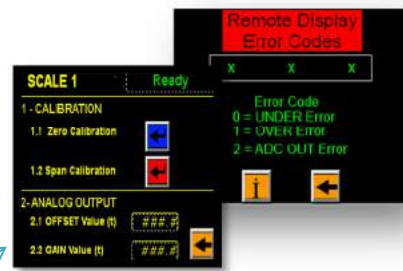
SCALE 1
Ready
1 - CALIBRATION
1.1 Zero Calibration
1.2 Span Calibration
2 - ANALOG OUTPUT
2.1 OFFSET Value (t)
###.#
2.2 GAIN Value (t)
###.#

Remote Display
Error Codes
x
x
x
Error Code
0 = UNDER Error
1 = OVER Error
2 = ADC OUT Error
i